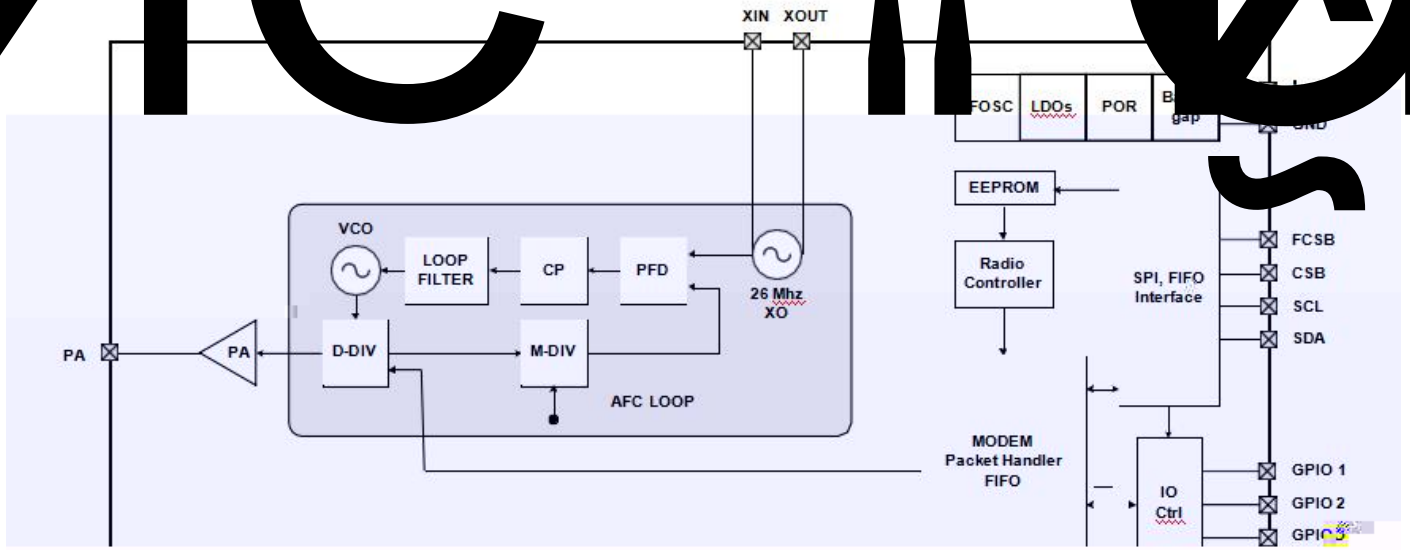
XIN XOUT

FOSC LDOs POR B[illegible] gap

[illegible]ND

EEPROM

Radio Controller

SPI, FIFO Interface

FCSB
CSB
SCL
SDA

VCO
LOOP FILTER
CP
PFD
26 Mhz XO

PA
PA
D-DIV
M-DIV
AFC LOOP

MODEM Packet Handler FIFO

IO Ctrl

GPIO 1
GPIO 2
GPIO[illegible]